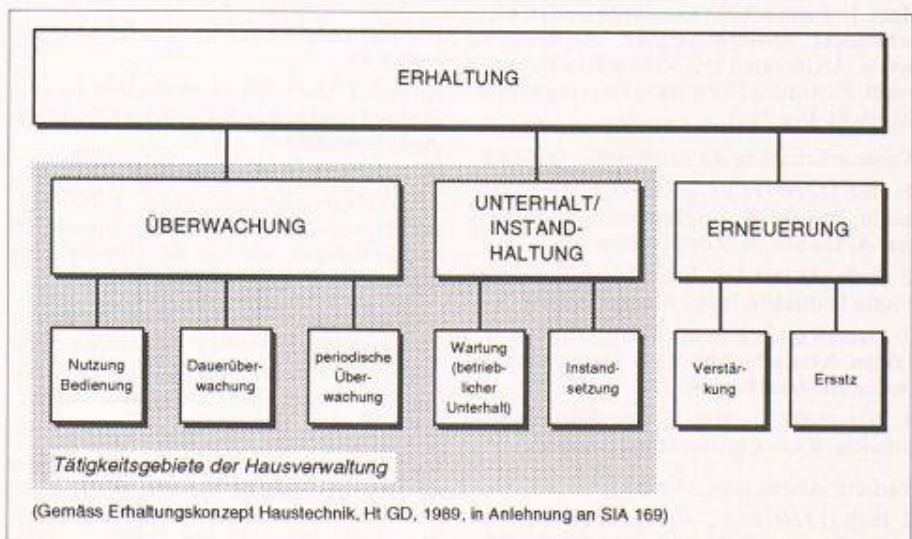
ERHALTUNG

ÜBERWACHUNG

UNTERHALT/ INSTANDHALTUNG

ERNEUERUNG

Nutzung Bedienung

Dauerüberwachung

periodische Überwachung

Wartung (betrieblicher Unterhalt)

Instandsetzung

Verstärkung

Ersatz

Tätigkeitsgebiete der Hausverwaltung

(Gemäss Erhaltungskonzept Haustechnik, Ht GD, 1989, in Anlehnung an SIA 169)